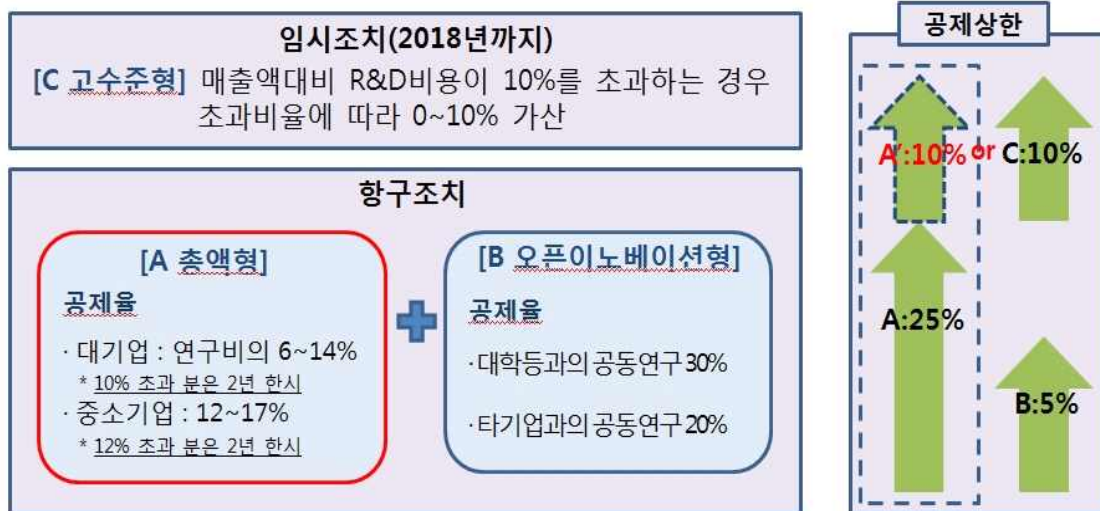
임시조치(2018년까지)

[C 고수준형] 매출액대비 R&D비용이 10%를 초과하는 경우 초과비율에 따라 0~10% 가산

항구조치

[A 총액형]

공제율

· 대기업 : 연구비의 6~14%

* 10% 초과 분은 2년 한시

· 중소기업 : 12~17%

* 12% 초과 분은 2년 한시

[B 오픈이노베이션형]

공제율

·대학등과의 공동연구 30%

·타기업과의 공동연구 20%

공제상한

A':10% or C:10%

A:25%

B:5%